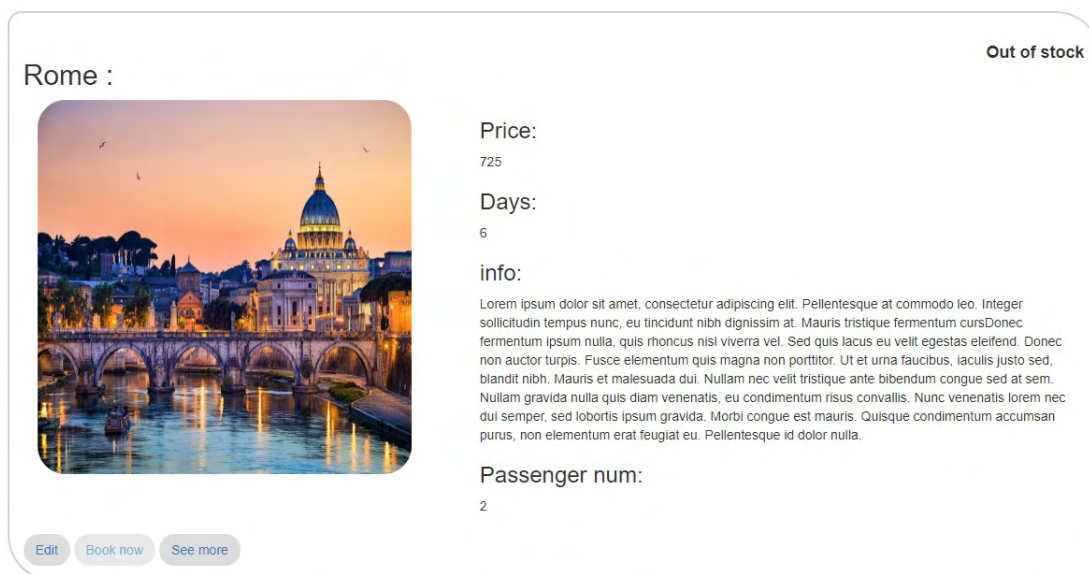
Out of stock

Rome :

Price:

725

Days:

6

info:

Lorem ipsum dolor sit amet, consectetur adipiscing elit. Pellentesque at commodo leo. Integer sollicitudin tempus nunc, eu tincidunt nibh dignissim at. Mauris tristique fermentum cursDonec fermentum ipsum nulla, quis rhoncus nisl viverra vel. Sed quis lacus eu velit egestas eleifend. Donec non auctor turpis. Fusce elementum quis magna non porttitor. Ut et urna faucibus, iaculis justo sed, blandit nibh. Mauris et malesuada dui. Nullam nec velit tristique ante bibendum congue sed at sem. Nullam gravida nulla quis diam venenatis, eu condimentum risus convallis. Nunc venenatis lorem nec dui semper, sed lobortis ipsum gravida. Morbi congue est mauris. Quisque condimentum accumsan purus, non elementum erat feugiat eu. Pellentesque id dolor nulla.

Passenger num:

2

Edit Book now See more